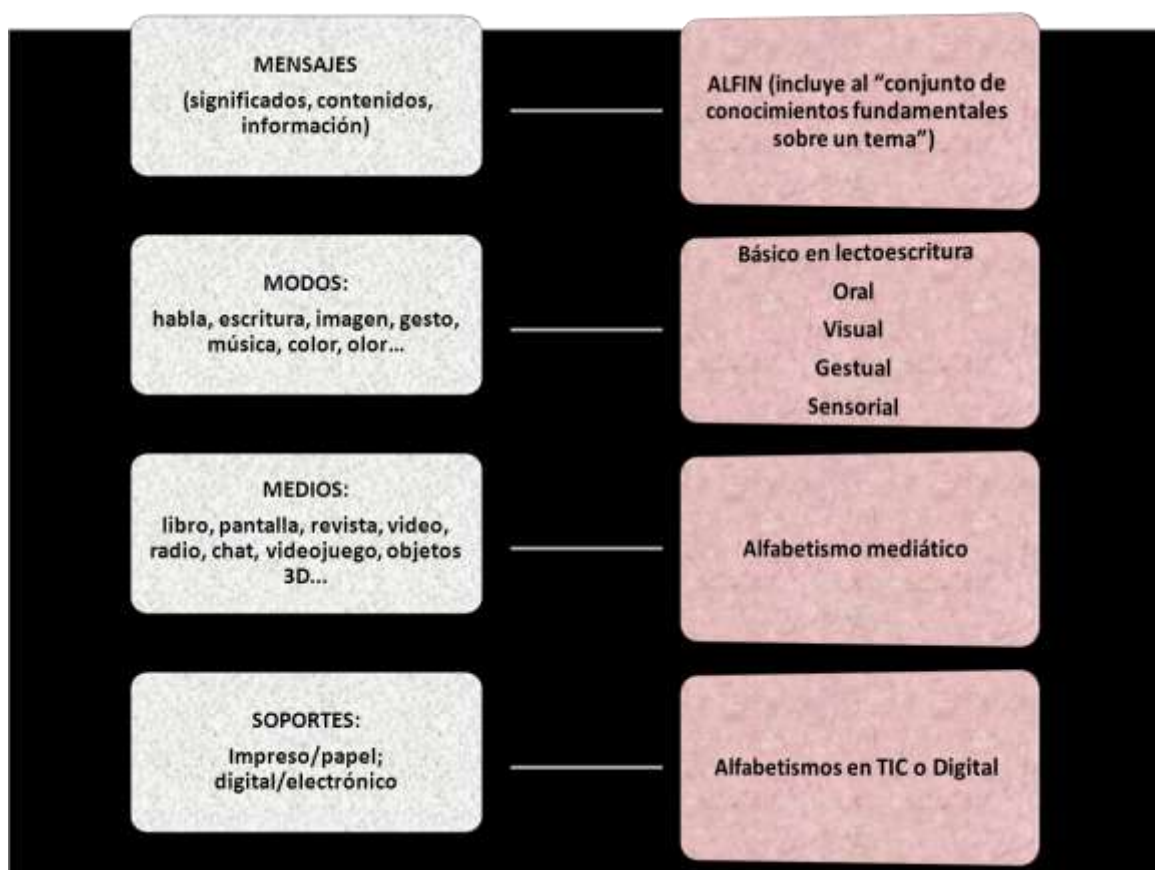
MENSAJES
(significados, contenidos, información)

ALFIN (incluye al "conjunto de conocimientos fundamentales sobre un tema")

MODOS:
habla, escritura, imagen, gesto, música, color, olor...

Básico en lectoescritura
Oral
Visual
Gestual
Sensorial

MEDIOS:
libro, pantalla, revista, video, radio, chat, videojuego, objetos 3D...

Alfabetismo mediático

SOPORTES:
Impreso/papel; digital/electrónico

Alfabetismos en TIC o Digital